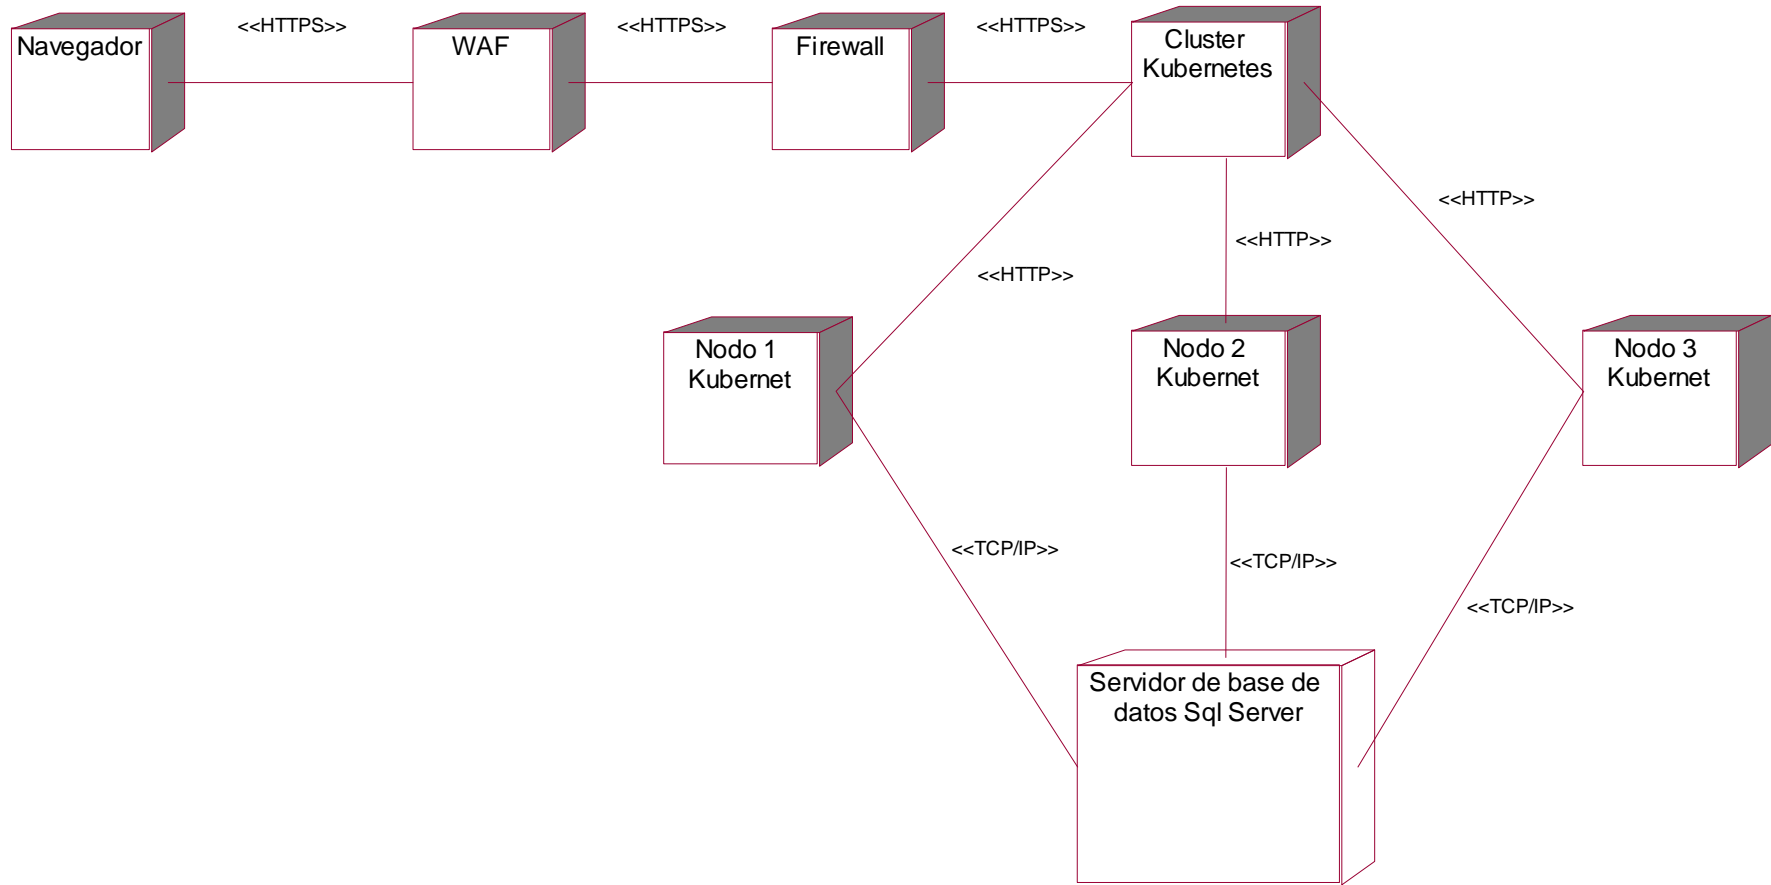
Navegador

<<HTTPS>>

WAF

<<HTTPS>>

Firewall

<<HTTPS>>

Cluster Kubernetes

<<HTTP>>

<<HTTP>>

<<HTTP>>

Nodo 1 Kubernet

Nodo 2 Kubernet

Nodo 3 Kubernet

<<TCP/IP>>

<<TCP/IP>>

<<TCP/IP>>

Servidor de base de datos Sql Server